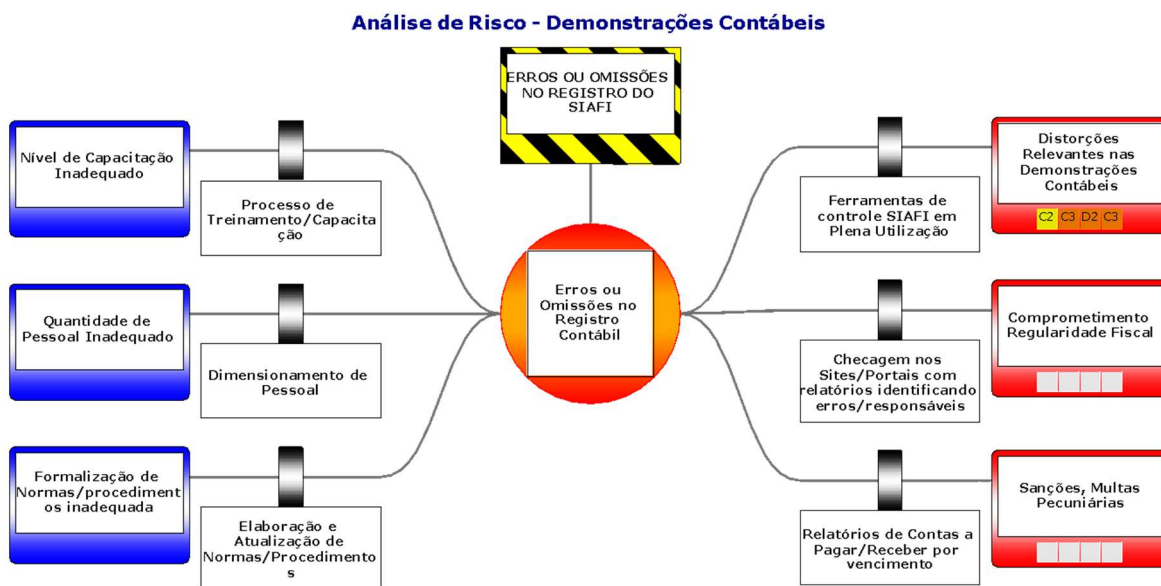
Análise de Risco - Demonstrações Contábeis

ERROS OU OMISSÕES NO REGISTRO DO SIAFI

Nível de Capacitação Inadequado

Processo de Treinamento/Capacitação

Quantidade de Pessoal Inadequado

Dimensionamento de Pessoal

Formalização de Normas/procedimentos inadequada

Elaboração e Atualização de Normas/Procedimentos

Erros ou Omissões no Registro Contábil

Ferramentas de controle SIAFI em Plena Utilização

Distorções Relevantes nas Demonstrações Contábeis

C2 C3 D2 C3

Checagem nos Sites/Portais com relatórios identificando erros/responsáveis

Comprometimento Regularidade Fiscal

Relatórios de Contas a Pagar/Receber por vencimento

Sanções, Multas Pecuniárias